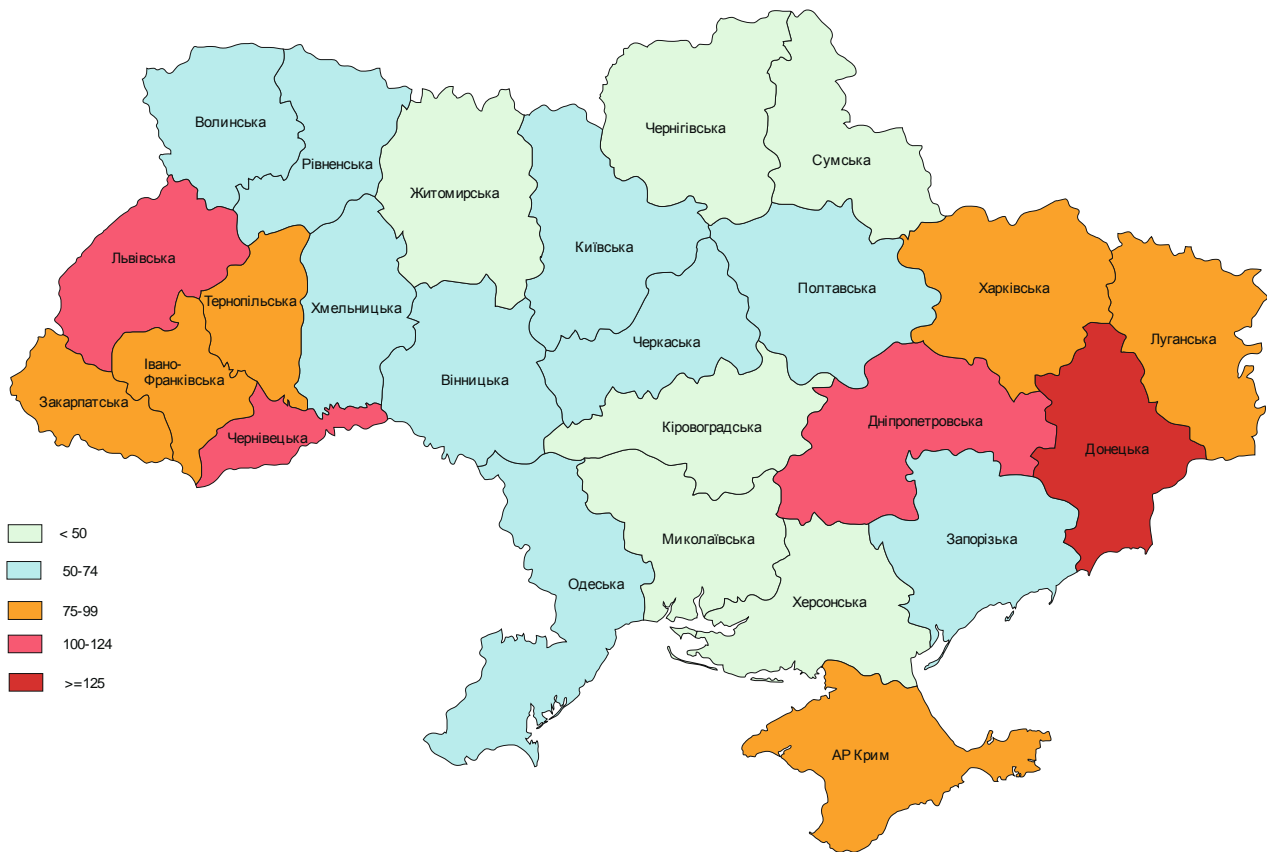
Волинська
Рівненська
Житомирська
Чернігівська
Сумська
Львівська
Тернопільська
Хмельницька
Київська
Полтавська
Харківська
Луганська
Івано-Франківська
Закарпатська
Чернівецька
Вінницька
Черкаська
Кіровоградська
Дніпропетровська
Донецька
Миколаївська
Одеська
Херсонська
Запорізька
АР Крим

< 50
50-74
75-99
100-124
>=125